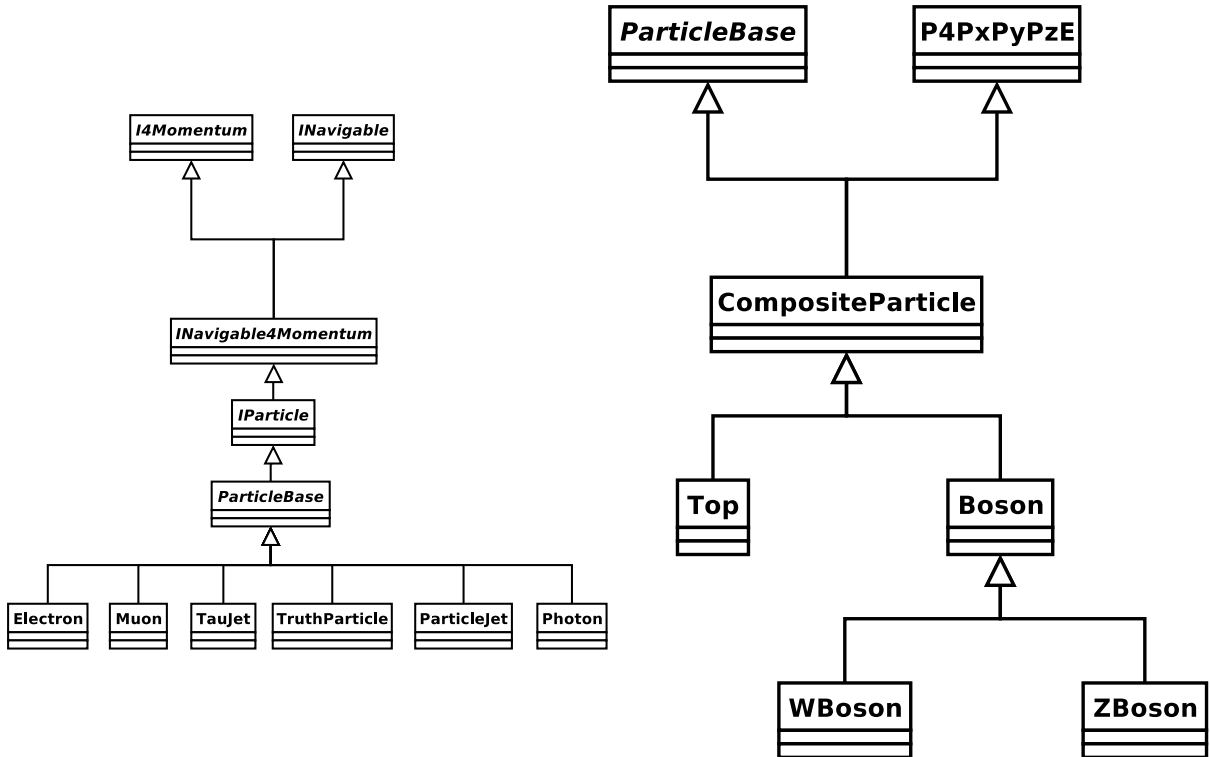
I4Momentum

INavigable

INavigable4Momentum

IParticle

ParticleBase

Electron

Muon

TauJet

TruthParticle

ParticleJet

Photon

ParticleBase

P4PxPyPzE

CompositeParticle

Top

Boson

WBoson

ZBoson